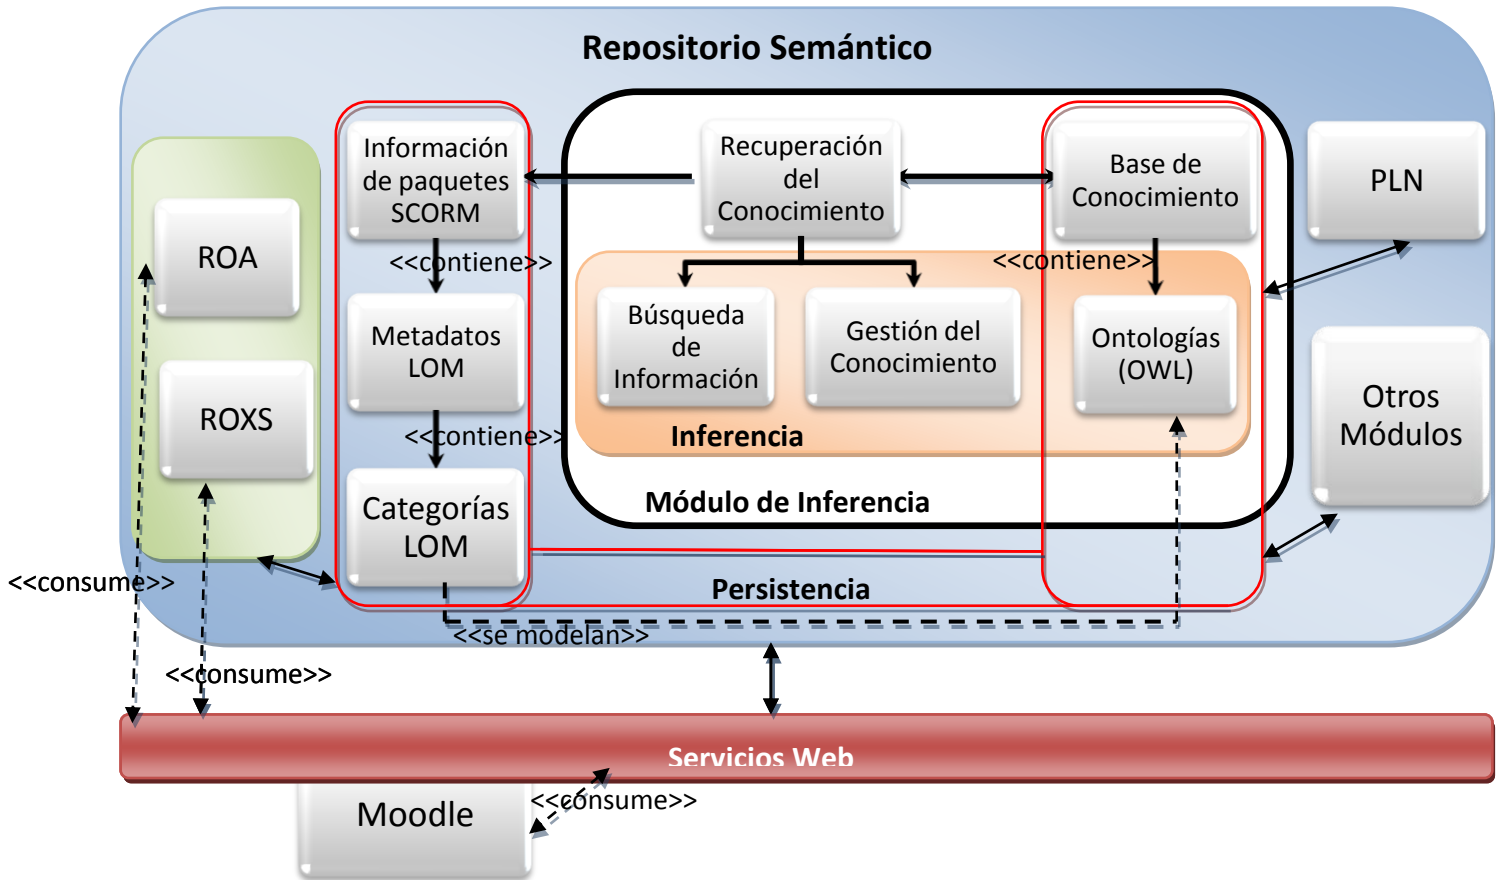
Repositorio Semántico

ROA

ROXS

Información de paquetes SCORM

<<contiene>>

Metadatos LOM

<<contiene>>

Categorías LOM

Recuperación del Conocimiento

Búsqueda de Información

Gestión del Conocimiento

Inferencia

Módulo de Inferencia

Base de Conocimiento

<<contiene>>

Ontologías (OWL)

PLN

Otros Módulos

Persistencia

<<se modelan>>

<<consume>>

<<consume>>

Servicios Web

Moodle

<<consume>>